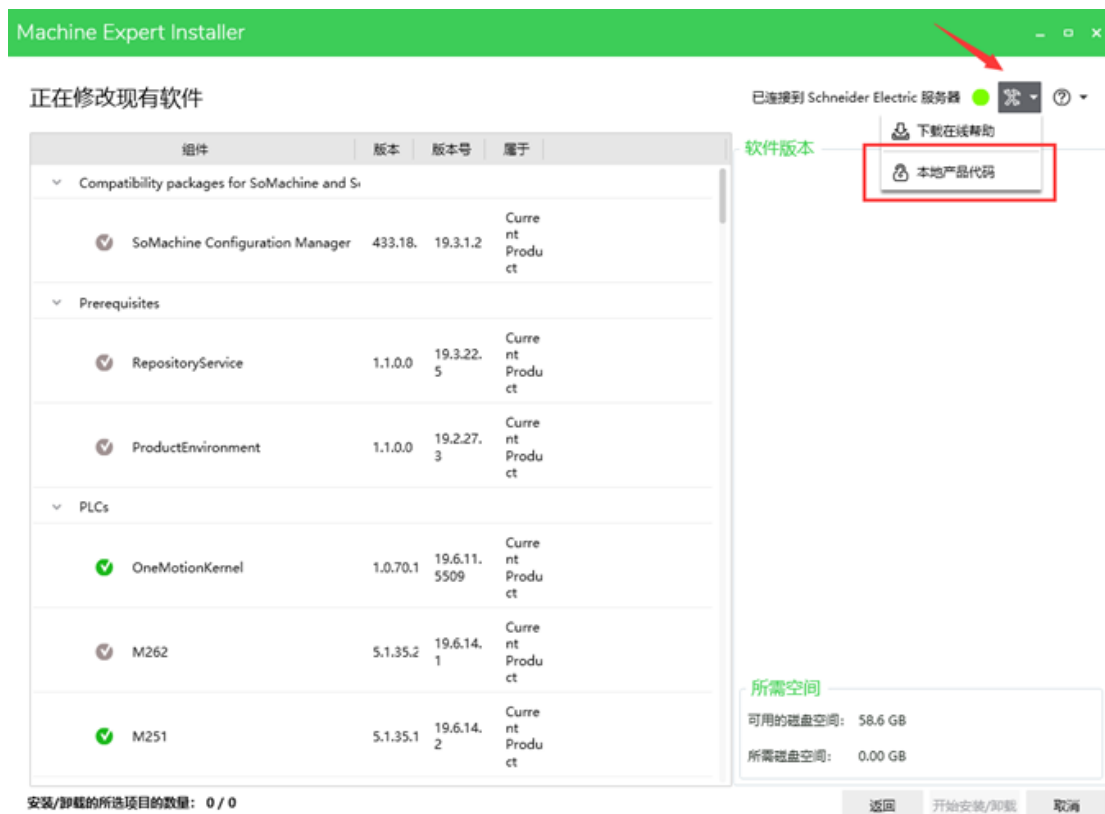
Machine Expert Installer

正在修改现有软件

已连接到 Schneider Electric 服务器

下载在线帮助

本地产品代码

软件版本

| 组件 | 版本 | 版本号 | 属于 |
|---|---|---|---|
| Compatibility packages for SoMachine and S | | | |
| SoMachine Configuration Manager | 433.18. | 19.3.1.2 | Current Product |
| Prerequisites | | | |
| RepositoryService | 1.1.0.0 | 19.3.22.5 | Current Product |
| ProductEnvironment | 1.1.0.0 | 19.2.27.3 | Current Product |
| PLCs | | | |
| OneMotionKernel | 1.0.70.1 | 19.6.11.5509 | Current Product |
| M262 | 5.1.35.2 | 19.6.14.1 | Current Product |
| M251 | 5.1.35.1 | 19.6.14.2 | Current Product |

所需空间

可用的磁盘空间: 58.6 GB

所需磁盘空间: 0.00 GB

安装/卸载的所选项目的数量: 0 / 0

返回

开始安装/卸载

取消